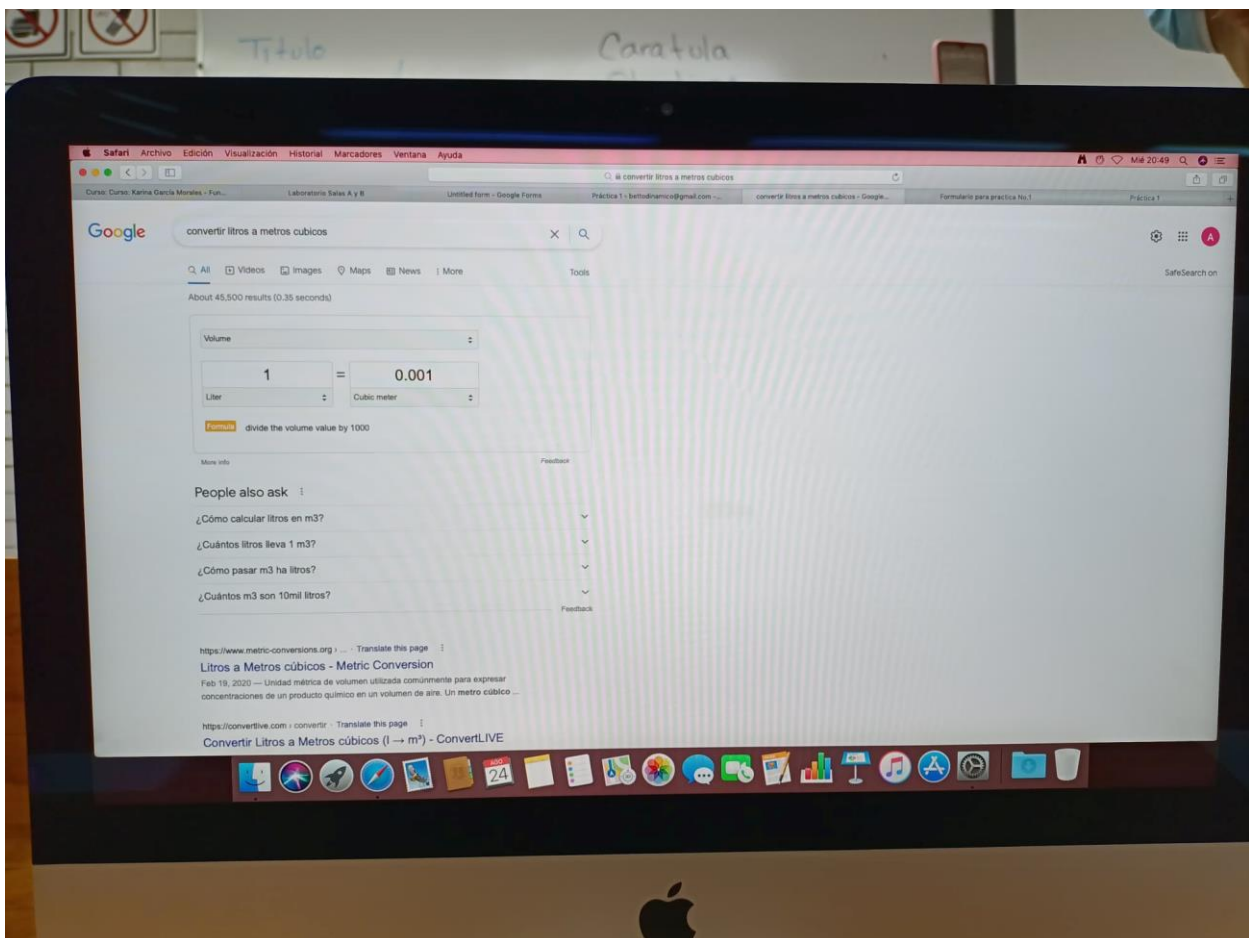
Titulo

Caratula

Safari Archivo Edición Visualización Historial Marcadores Ventana Ayuda

Mié 20:49

convertir litros a metros cubicos

Curso: Curso: Karina García Morales - Fun... | Laboratorio Salas A y B | Untitled form - Google Forms | Práctica 1 - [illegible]@gmail.com - ... | convertir litros a metros cubicos - Google... | Formulario para practica No.1 | Práctica 1

Google

convertir litros a metros cubicos

All | Videos | Images | Maps | News | More | Tools

SafeSearch on

About 45,500 results (0.35 seconds)

Volume

1 = 0.001

Liter | Cubic meter

Formula divide the volume value by 1000

More info | Feedback

People also ask

¿Cómo calcular litros en m3?

¿Cuántos litros lleva 1 m3?

¿Cómo pasar m3 ha litros?

¿Cuántos m3 son 10mil litros?

Feedback

https://www.metric-conversions.org › ... · Translate this page

Litros a Metros cúbicos - Metric Conversion

Feb 19, 2020 — Unidad métrica de volumen utilizada comúnmente para expresar concentraciones de un producto químico en un volumen de aire. Un metro cúbico ...

https://convertlive.com › convertir · Translate this page

Convertir Litros a Metros cúbicos (l → m³) - ConvertLIVE

AGO 24